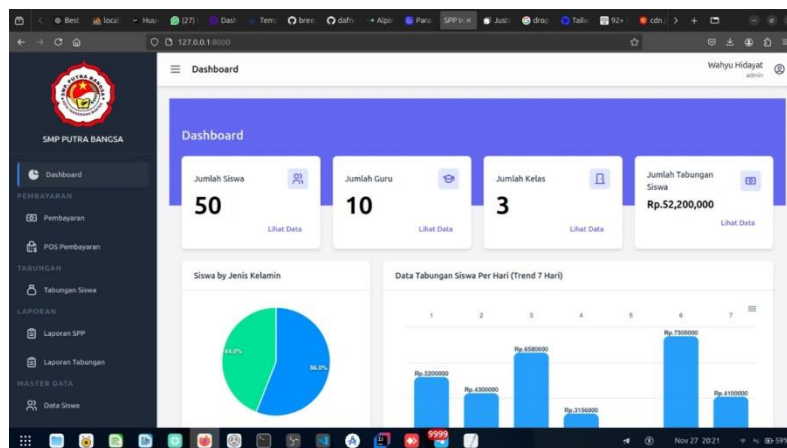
Best | local | Huu | (27) | Dash | Temp | brea | dafn | Alpi | Para | SPP | Justi | drop | Tailw | 92+ | cdn.

127.0.0.1:8000

SMP PUTRA BANGSA

Dashboard

PEMBAYARAN

Pembayaran

POS Pembayaran

TABUNGAN

Tabungan Siswa

LAPORAN

Laporan SPP

Laporan Tabungan

MASTER DATA

Data Siswa

Dashboard

Wahyu Hidayat
admin

Dashboard

Jumlah Siswa
50
Lihat Data

Jumlah Guru
10
Lihat Data

Jumlah Kelas
3
Lihat Data

Jumlah Tabungan Siswa
Rp.52,200,000
Lihat Data

Siswa by Jenis Kelamin

44.0%
56.0%

Data Tabungan Siswa Per Hari (Trend 7 Hari)

1 2 3 4 5 6 7

Rp.5200000
Rp.4300000
Rp.6580000
Rp.3156800
Rp.7500000
Rp.4100000

9999

Nov 27 20:21